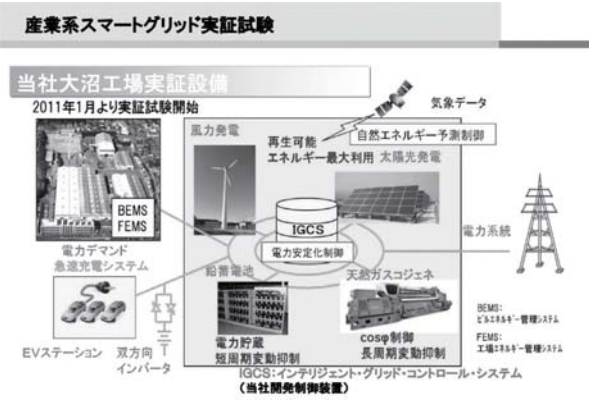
産業系スマートグリッド実証試験

当社大沼工場実証設備

2011年1月より実証試験開始

気象データ

風力発電

再生可能エネルギー最大利用

自然エネルギー予測制御

太陽光発電

BEMS
FEMS

IGCS

電力安定化制御

電力系統

電力デマンド
急速充電システム

鉛蓄電池

天然ガスコジェネ

電力貯蔵
短周期変動抑制

cosφ制御
長周期変動抑制

BEMS:
ビルエネルギー管理システム

FEMS:
工場エネルギー管理システム

EVステーション

双方向
インバータ

IGCS:インテリジェント・グリッド・コントロール・システム
(当社開発制御装置)